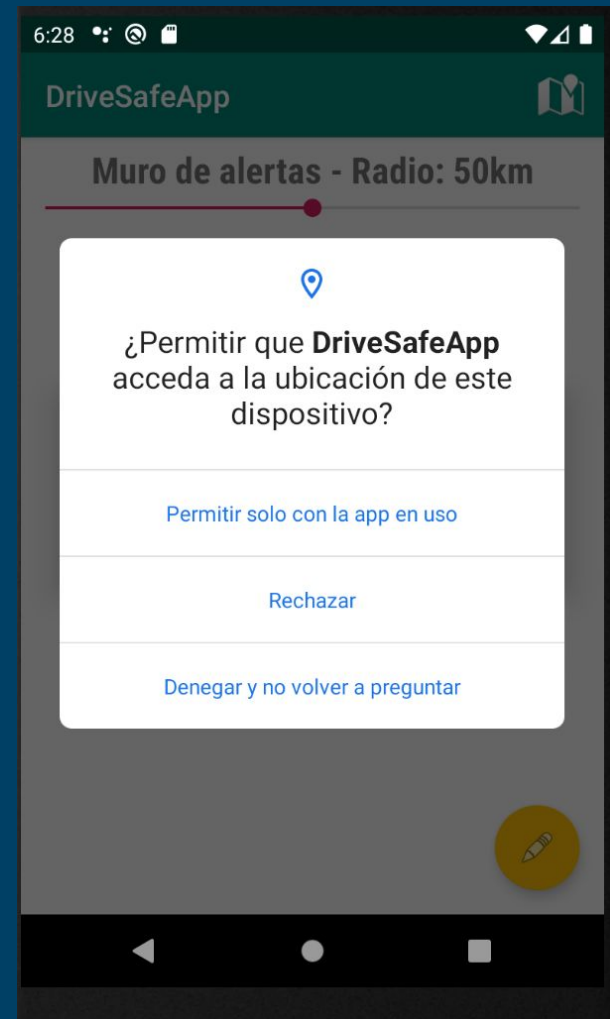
6:28

DriveSafeApp

Muro de alertas - Radio: 50km

¿Permitir que **DriveSafeApp** acceda a la ubicación de este dispositivo?

Permitir solo con la app en uso

Rechazar

Denegar y no volver a preguntar